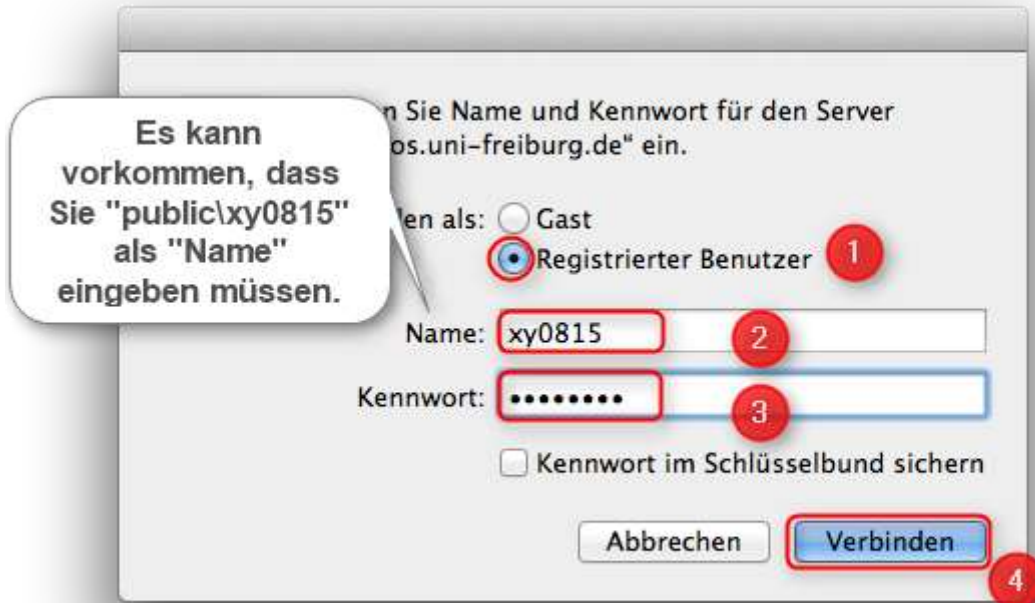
Es kann vorkommen, dass Sie "public\xy0815" als "Name" eingeben müssen.

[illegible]n Sie Name und Kennwort für den Server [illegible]os.uni-freiburg.de" ein.

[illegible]en als: Gast

Registrierter Benutzer

1

Name: xy0815

2

Kennwort: ••••••••

3

Kennwort im Schlüsselbund sichern

Abbrechen

Verbinden

4